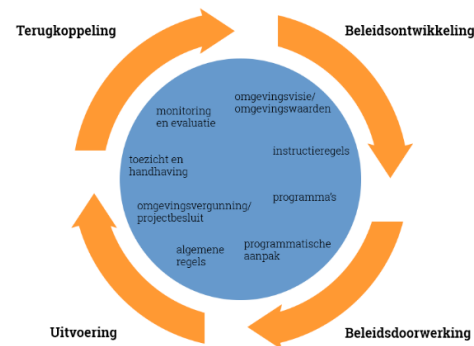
Terugkoppeling

Beleidsontwikkeling

monitoring en evaluatie

omgevingsvisie/ omgevingswaarden

toezicht en handhaving

instructieregels

programma's

omgevingsvergunning/ projectbesluit

algemene regels

programmatische aanpak

Uitvoering

Beleidsdoorwerking